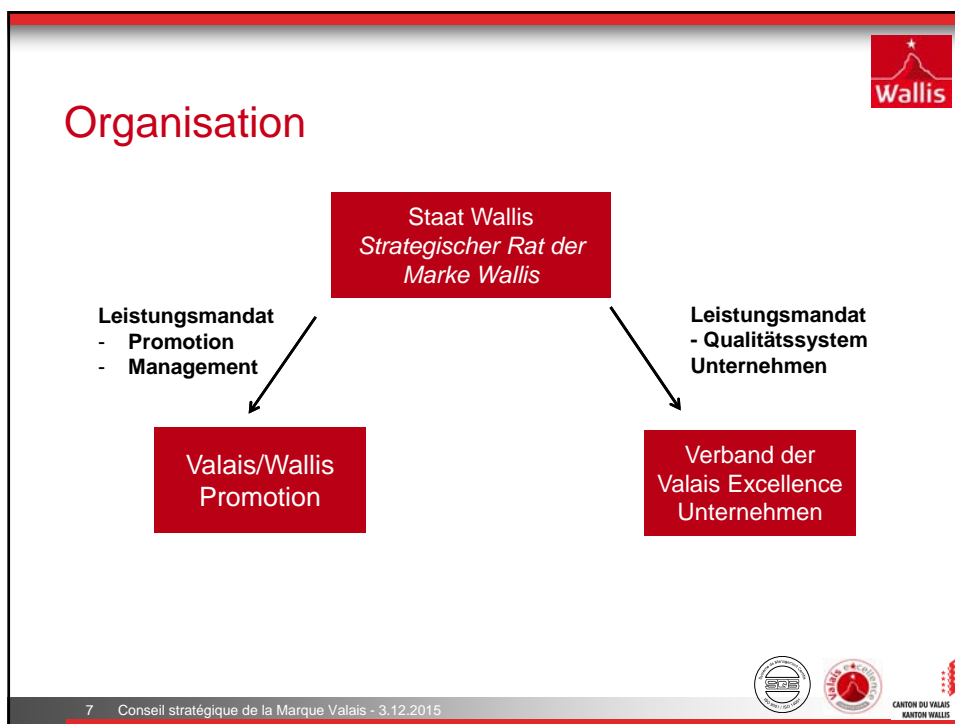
Wallis

Organisation

Staat Wallis
*Strategischer Rat der Marke Wallis*

**Leistungsmandat**
- **Promotion**
- **Management**

**Leistungsmandat**
**- Qualitätssystem Unternehmen**

Valais/Wallis Promotion

Verband der Valais Excellence Unternehmen

SQS

Valais excellence

CANTON DU VALAIS
KANTON WALLIS

7 Conseil stratégique de la Marque Valais - 3.12.2015